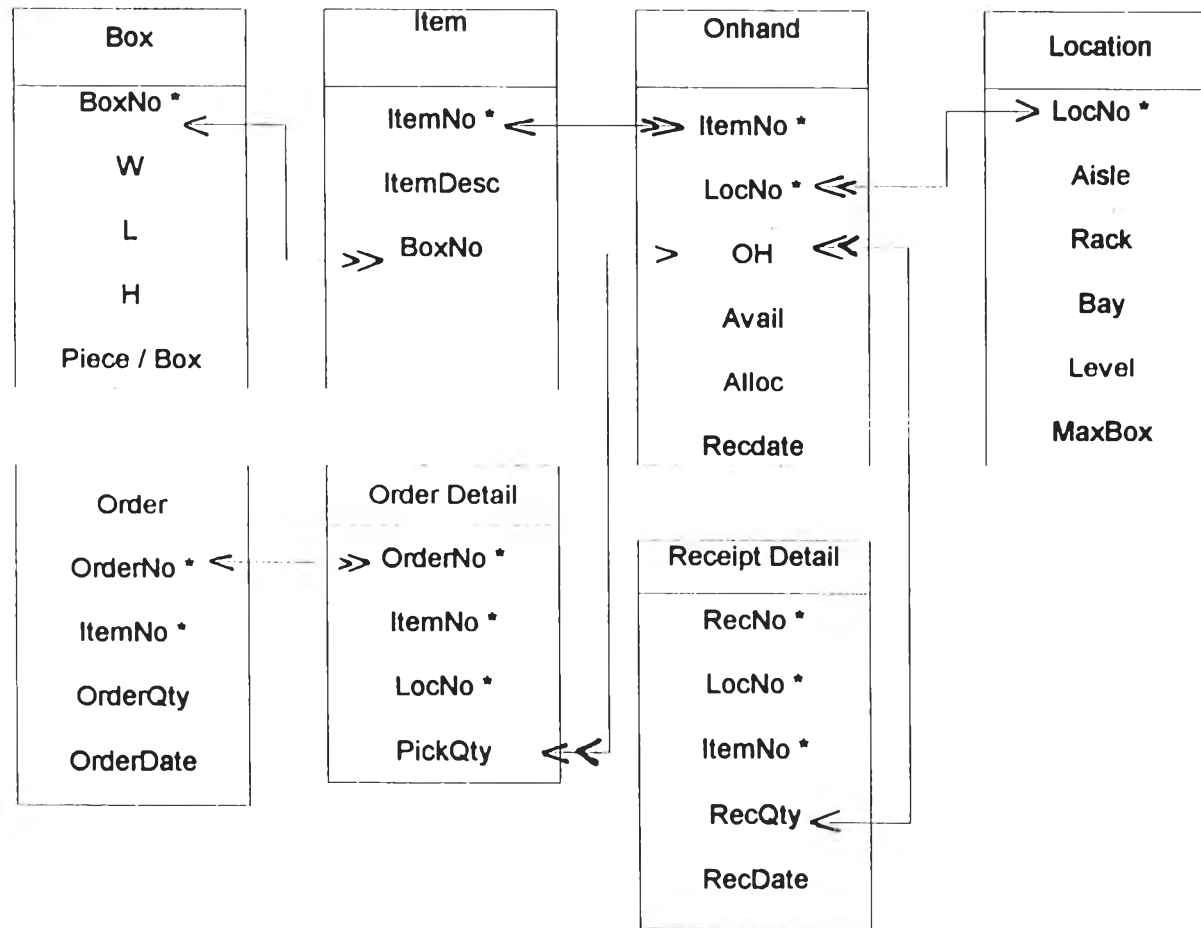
Box

BoxNo *

W

L

H

Piece / Box

Item

ItemNo *

ItemDesc

BoxNo

Onhand

ItemNo *

LocNo *

OH

Avail

Alloc

Recdate

Location

LocNo *

Aisle

Rack

Bay

Level

MaxBox

Order

OrderNo *

ItemNo *

OrderQty

OrderDate

Order Detail

OrderNo *

ItemNo *

LocNo *

PickQty

Receipt Detail

RecNo *

LocNo *

ItemNo *

RecQty

RecDate